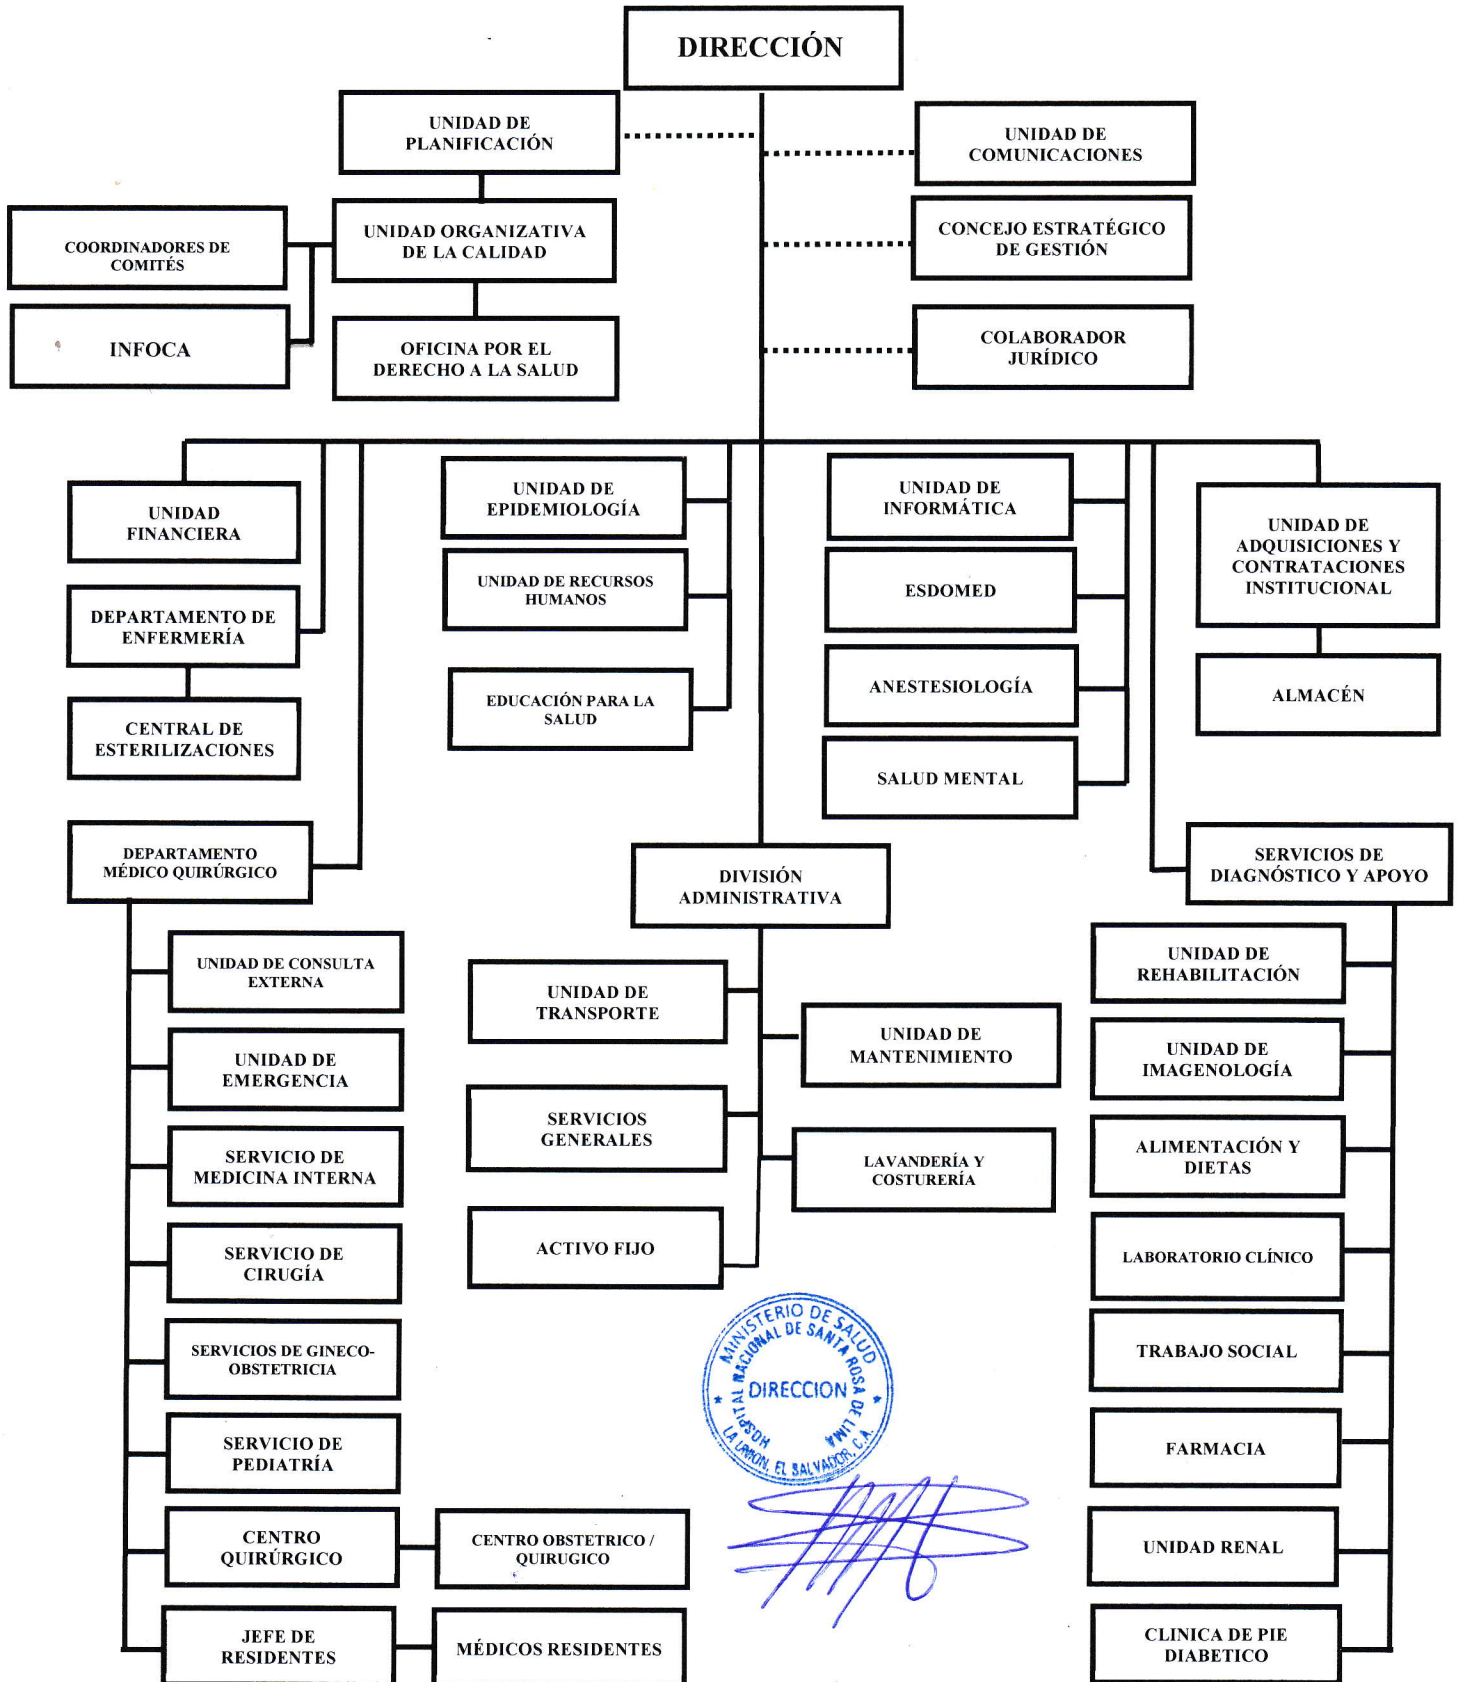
DIRECCIÓN

UNIDAD DE PLANIFICACIÓN

UNIDAD DE COMUNICACIONES

COORDINADORES DE COMITÉS

UNIDAD ORGANIZATIVA DE LA CALIDAD

CONCEJO ESTRATÉGICO DE GESTIÓN

INFOCA

OFICINA POR EL DERECHO A LA SALUD

COLABORADOR JURÍDICO

UNIDAD FINANCIERA

DEPARTAMENTO DE ENFERMERÍA

CENTRAL DE ESTERILIZACIONES

UNIDAD DE EPIDEMIOLOGÍA

UNIDAD DE RECURSOS HUMANOS

EDUCACIÓN PARA LA SALUD

UNIDAD DE INFORMÁTICA

ESDOMED

ANESTESIOLOGÍA

SALUD MENTAL

UNIDAD DE ADQUISICIONES Y CONTRATACIONES INSTITUCIONAL

ALMACÉN

DEPARTAMENTO MÉDICO QUIRÚRGICO

DIVISIÓN ADMINISTRATIVA

SERVICIOS DE DIAGNÓSTICO Y APOYO

UNIDAD DE CONSULTA EXTERNA

UNIDAD DE EMERGENCIA

SERVICIO DE MEDICINA INTERNA

SERVICIO DE CIRUGÍA

SERVICIOS DE GINECO-OBSTETRICIA

SERVICIO DE PEDIATRÍA

CENTRO QUIRÚRGICO

CENTRO OBSTETRICO / QUIRUGICO

JEFE DE RESIDENTES

MÉDICOS RESIDENTES

UNIDAD DE TRANSPORTE

UNIDAD DE MANTENIMIENTO

SERVICIOS GENERALES

LAVANDERÍA Y COSTURERÍA

ACTIVO FIJO

MINISTERIO DE SALUD
HOSPITAL NACIONAL DE SANTA ROSA DE LIMA
DIRECCION
LA UNION, EL SALVADOR, C.A.

UNIDAD DE REHABILITACIÓN

UNIDAD DE IMAGENOLOGÍA

ALIMENTACIÓN Y DIETAS

LABORATORIO CLÍNICO

TRABAJO SOCIAL

FARMACIA

UNIDAD RENAL

CLINICA DE PIE DIABETICO